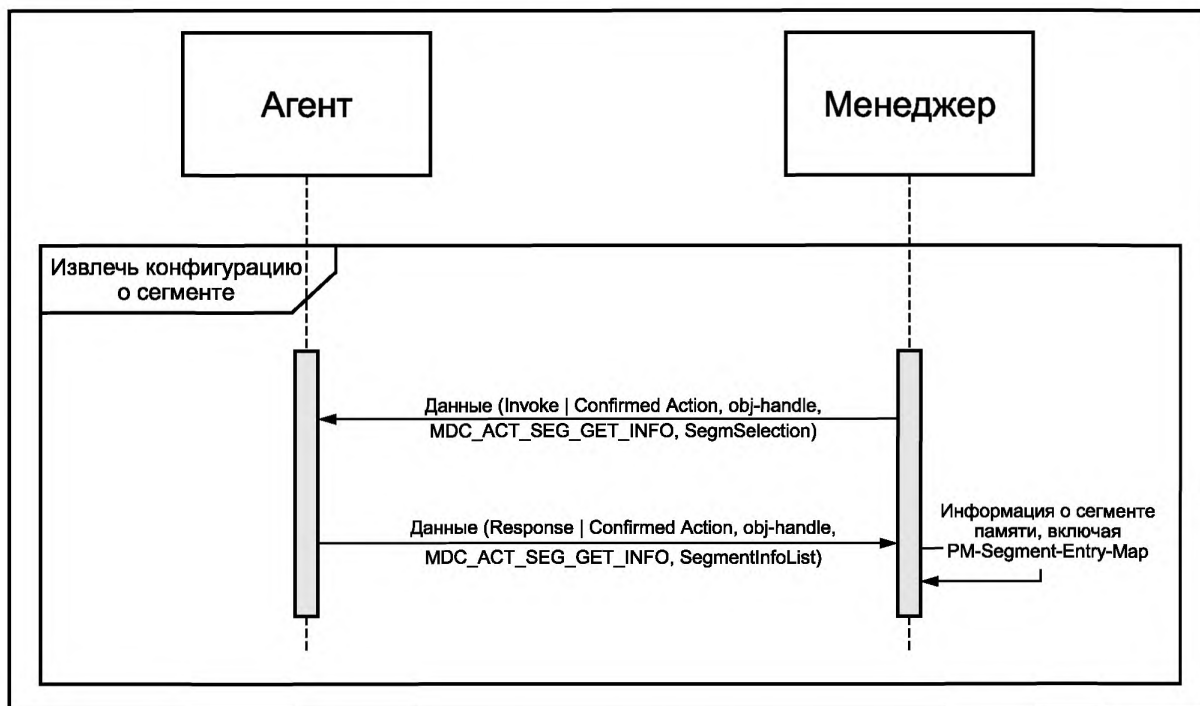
Агент

Менеджер

Извлечь конфигурацию о сегменте

Данные (Invoke | Confirmed Action, obj-handle, MDC_ACT_SEG_GET_INFO, SegmSelection)

Данные (Response | Confirmed Action, obj-handle, MDC_ACT_SEG_GET_INFO, SegmentInfoList)

Информация о сегменте памяти, включая PM-Segment-Entry-Map